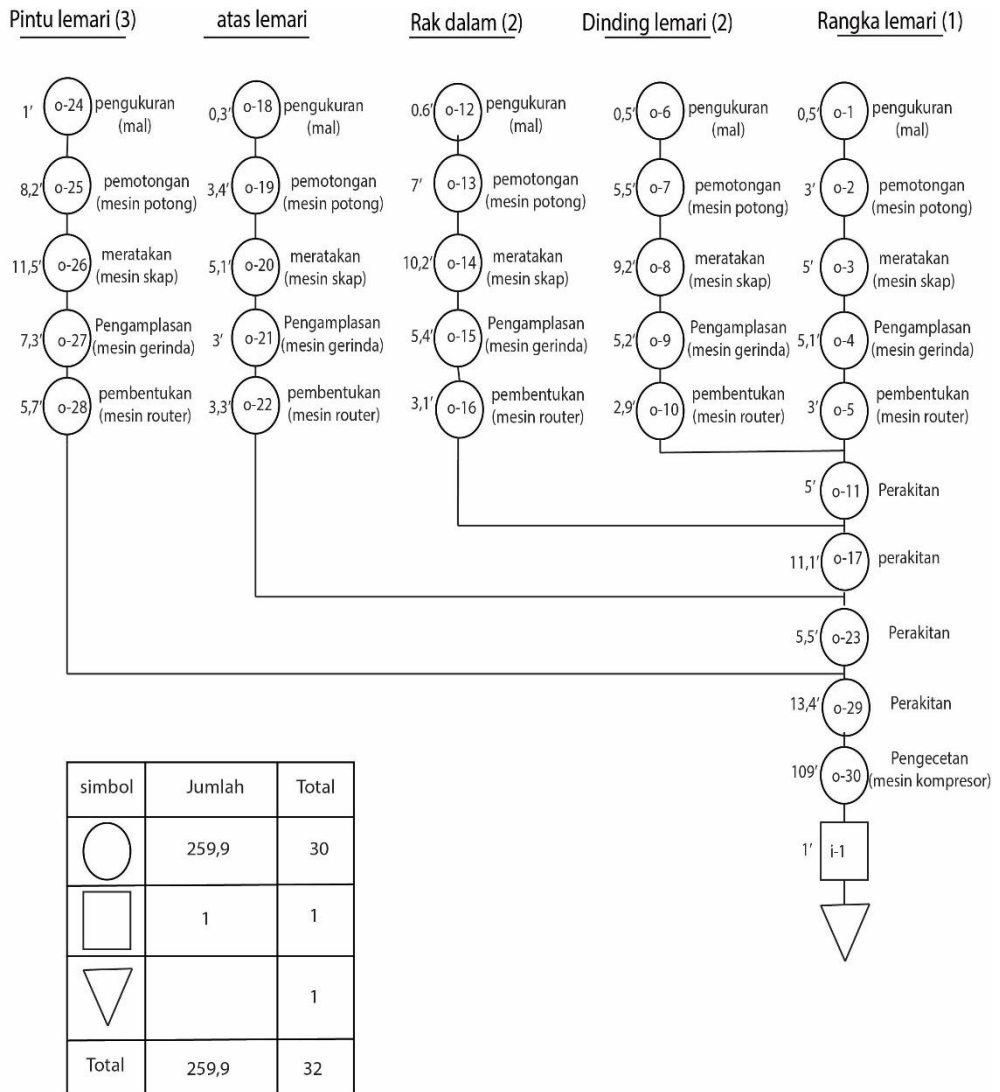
Pintu lemari (3)

1′ o-24 pengukuran (mal)
8,2′ o-25 pemotongan (mesin potong)
11,5′ o-26 meratakan (mesin skap)
7,3′ o-27 Pengamplasan (mesin gerinda)
5,7′ o-28 pembentukan (mesin router)

atas lemari

0,3′ o-18 pengukuran (mal)
3,4′ o-19 pemotongan (mesin potong)
5,1′ o-20 meratakan (mesin skap)
3′ o-21 Pengamplasan (mesin gerinda)
3,3′ o-22 pembentukan (mesin router)

Rak dalam (2)

0.6′ o-12 pengukuran (mal)
7′ o-13 pemotongan (mesin potong)
10,2′ o-14 meratakan (mesin skap)
5,4′ o-15 Pengamplasan (mesin gerinda)
3,1′ o-16 pembentukan (mesin router)

Dinding lemari (2)

0,5′ o-6 pengukuran (mal)
5,5′ o-7 pemotongan (mesin potong)
9,2′ o-8 meratakan (mesin skap)
5,2′ o-9 Pengamplasan (mesin gerinda)
2,9′ o-10 pembentukan (mesin router)

Rangka lemari (1)

0,5′ o-1 pengukuran (mal)
3′ o-2 pemotongan (mesin potong)
5′ o-3 meratakan (mesin skap)
5,1′ o-4 Pengamplasan (mesin gerinda)
3′ o-5 pembentukan (mesin router)

5′ o-11 Perakitan
11,1′ o-17 perakitan
5,5′ o-23 Perakitan
13,4′ o-29 Perakitan
109′ o-30 Pengecetan (mesin kompresor)
1′ i-1

| simbol | Jumlah | Total |
|---|---|---|
| ○ | 259,9 | 30 |
| □ | 1 | 1 |
| ▽ | | 1 |
| Total | 259,9 | 32 |